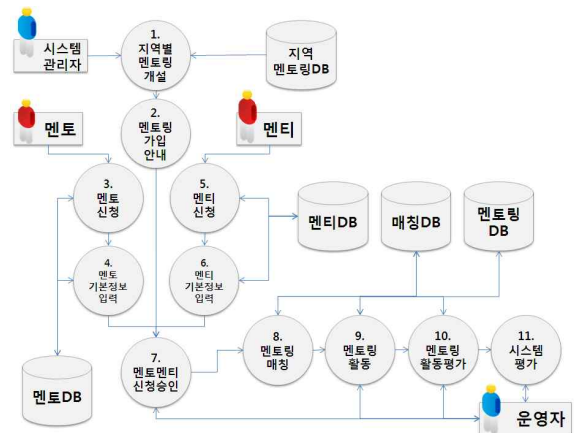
시스템 관리자

1. 지역별 멘토링 개설

지역 멘토링DB

멘토

2. 멘토링 가입 안내

멘티

3. 멘토 신청

5. 멘티 신청

멘티DB

매칭DB

멘토링 DB

4. 멘토 기본정보 입력

6. 멘티 기본정보 입력

8. 멘토링 매칭

9. 멘토링 활동

10. 멘토링 활동평가

11. 시스템 평가

멘토DB

7. 멘토멘티 신청승인

운영자